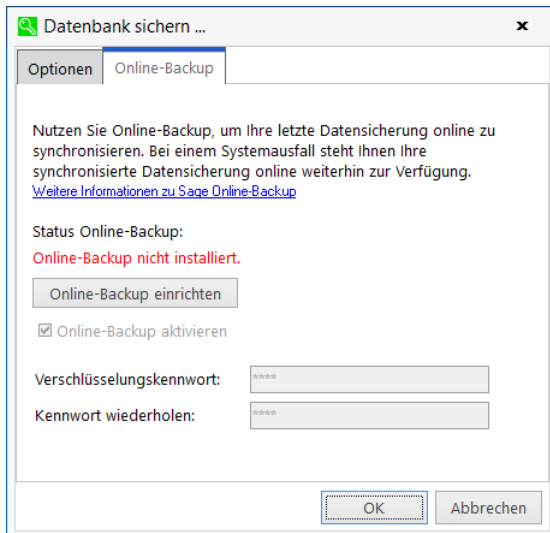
Datenbank sichern ...

×

Optionen

Online-Backup

Nutzen Sie Online-Backup, um Ihre letzte Datensicherung online zu synchronisieren. Bei einem Systemausfall steht Ihnen Ihre synchronisierte Datensicherung online weiterhin zur Verfügung.
Weitere Informationen zu Sage Online-Backup

Status Online-Backup:
Online-Backup nicht installiert.

Online-Backup einrichten

☑ Online-Backup aktivieren

Verschlüsselungskennwort: ****

Kennwort wiederholen: ****

OK

Abbrechen